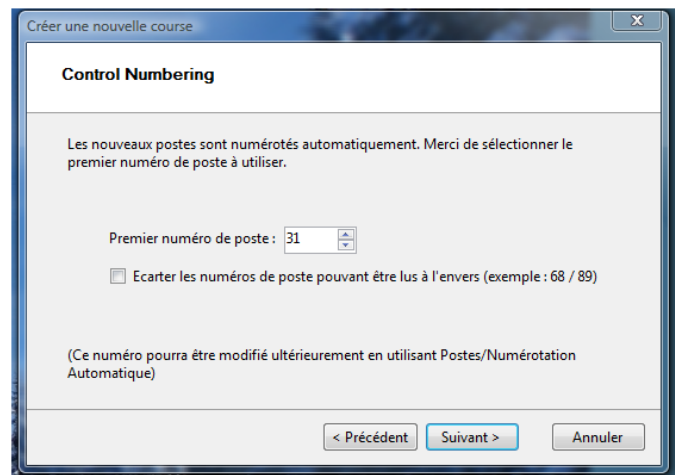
Créer une nouvelle course

Control Numbering

Les nouveaux postes sont numérotés automatiquement. Merci de sélectionner le premier numéro de poste à utiliser.

Premier numéro de poste : 31

Ecarter les numéros de poste pouvant être lus à l'envers (exemple : 68 / 89)

(Ce numéro pourra être modifié ultérieurement en utilisant Postes/Numérotation Automatique)

< Précédent | Suivant > | Annuler